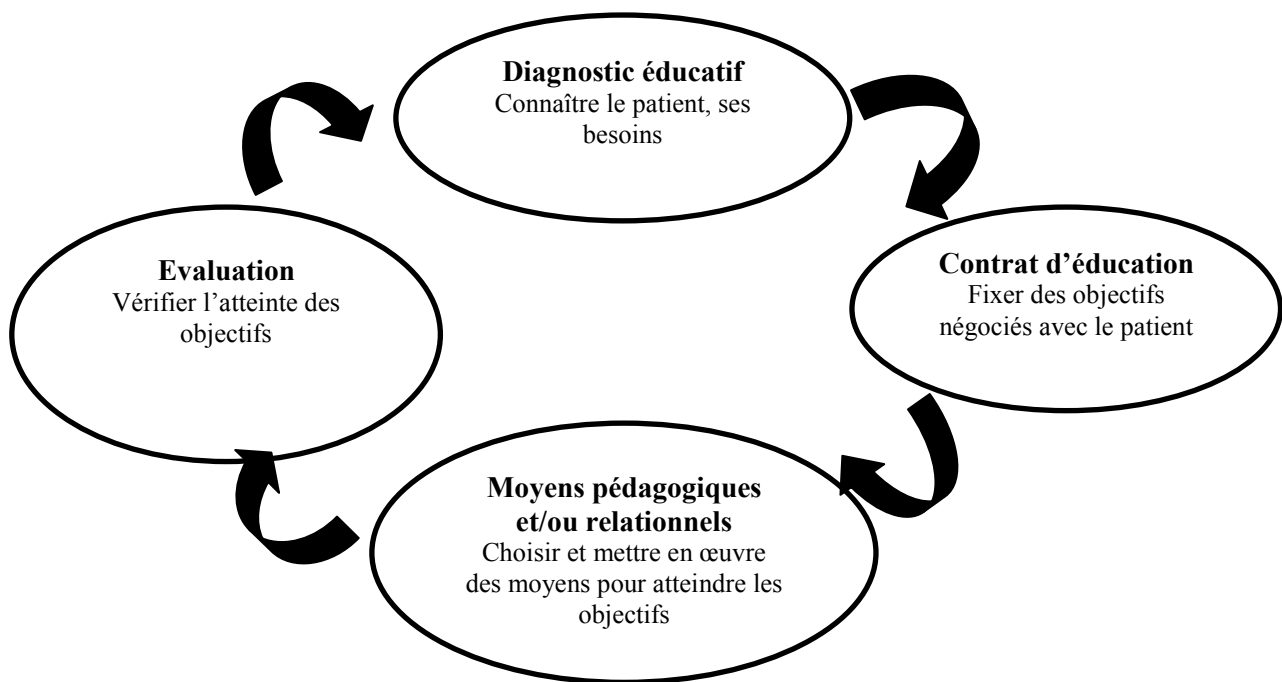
**Diagnostic éducatif**
Connaître le patient, ses besoins

**Contrat d'éducation**
Fixer des objectifs négociés avec le patient

**Moyens pédagogiques et/ou relationnels**
Choisir et mettre en œuvre des moyens pour atteindre les objectifs

**Evaluation**
Vérifier l'atteinte des objectifs